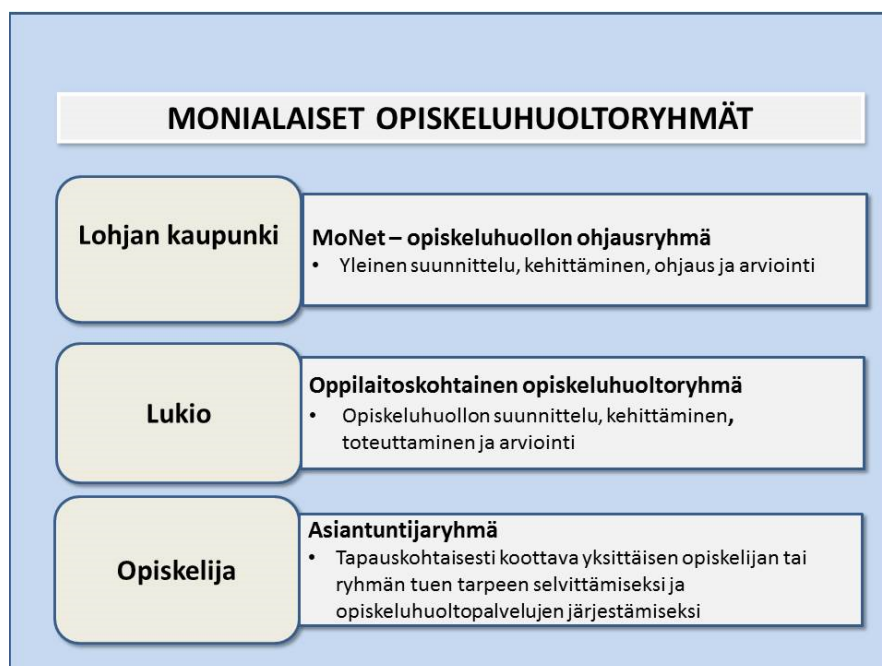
MONIALAISET OPISKELUHUOLTORYHMÄT

Lohjan kaupunki

MoNet – opiskeluhuollon ohjausryhmä
• Yleinen suunnittelu, kehittäminen, ohjaus ja arviointi

Lukio

Oppilaitoskohtainen opiskeluhuoltoryhmä
• Opiskeluhuollon suunnittelu, kehittäminen, toteuttaminen ja arviointi

Opiskelija

Asiantuntijaryhmä
• Tapauskohtaisesti koottava yksittäisen opiskelijan tai ryhmän tuen tarpeen selvittämiseksi ja opiskeluhuoltopalvelujen järjestämiseksi